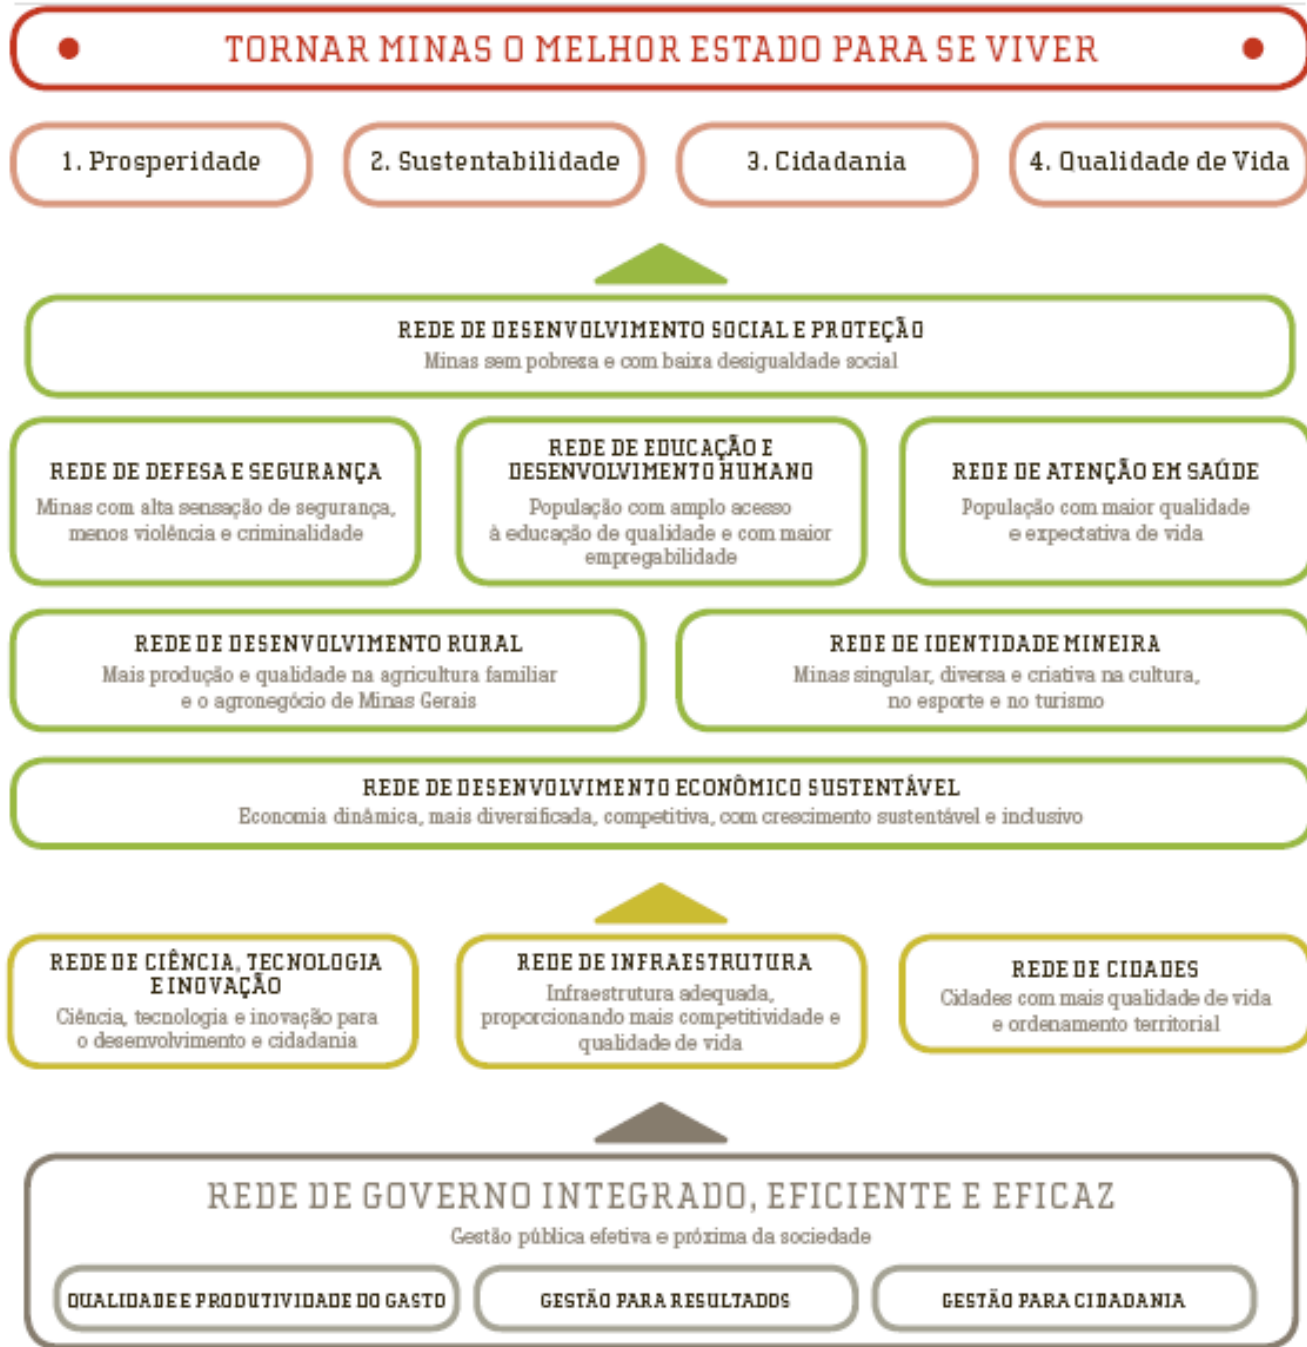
TORNAR MINAS O MELHOR ESTADO PARA SE VIVER

1. Prosperidade

2. Sustentabilidade

3. Cidadania

4. Qualidade de Vida

REDE DE DESENVOLVIMENTO SOCIAL E PROTEÇÃO
Minas sem pobreza e com baixa desigualdade social

REDE DE DEFESA E SEGURANÇA
Minas com alta sensação de segurança, menos violência e criminalidade

REDE DE EDUCAÇÃO E DESENVOLVIMENTO HUMANO
População com amplo acesso à educação de qualidade e com maior empregabilidade

REDE DE ATENÇÃO EM SAÚDE
População com maior qualidade e expectativa de vida

REDE DE DESENVOLVIMENTO RURAL
Mais produção e qualidade na agricultura familiar e o agronegócio de Minas Gerais

REDE DE IDENTIDADE MINEIRA
Minas singular, diversa e criativa na cultura, no esporte e no turismo

REDE DE DESENVOLVIMENTO ECONÔMICO SUSTENTÁVEL
Economia dinâmica, mais diversificada, competitiva, com crescimento sustentável e inclusivo

REDE DE CIÊNCIA, TECNOLOGIA E INOVAÇÃO
Ciência, tecnologia e inovação para o desenvolvimento e cidadania

REDE DE INFRAESTRUTURA
Infraestrutura adequada, proporcionando mais competitividade e qualidade de vida

REDE DE CIDADES
Cidades com mais qualidade de vida e ordenamento territorial

REDE DE GOVERNO INTEGRADO, EFICIENTE E EFICAZ
Gestão pública efetiva e próxima da sociedade

QUALIDADE E PRODUTIVIDADE DO GASTO

GESTÃO PARA RESULTADOS

GESTÃO PARA CIDADANIA